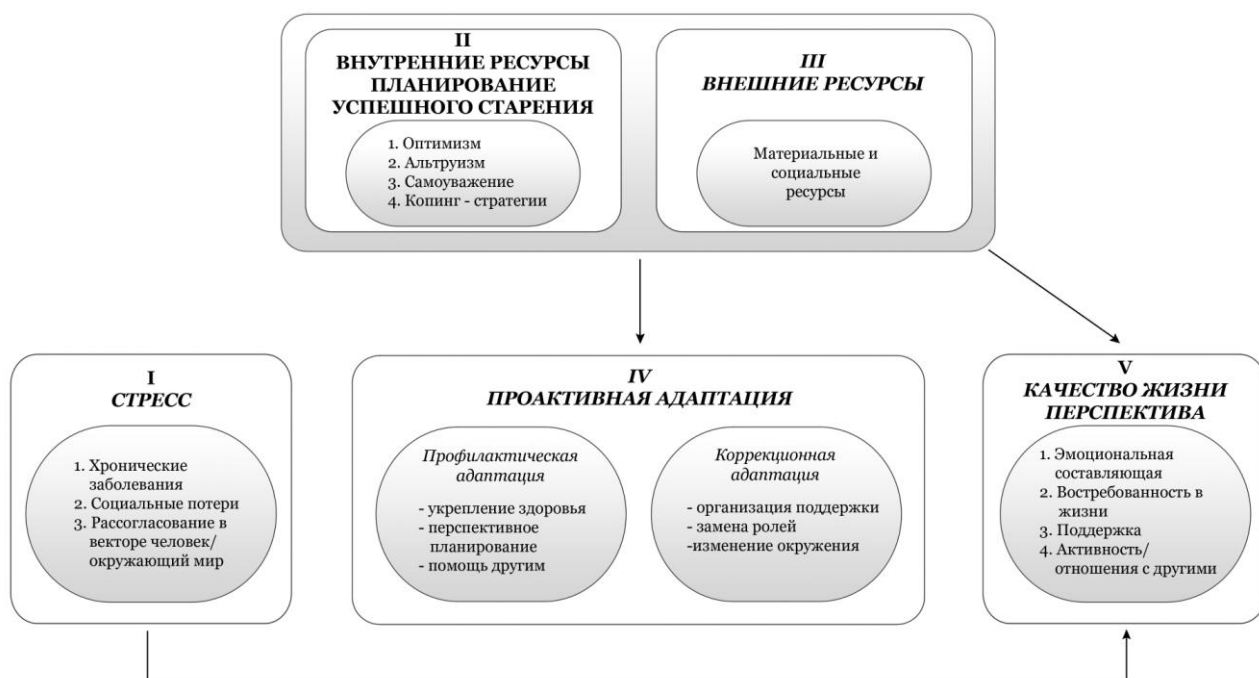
II
ВНУТРЕННИЕ РЕСУРСЫ
ПЛАНИРОВАНИЕ
УСПЕШНОГО СТАРЕНИЯ

1. Оптимизм
2. Альтруизм
3. Самоуважение
4. Копинг - стратегии

III
ВНЕШНИЕ РЕСУРСЫ

Материальные и социальные ресурсы

I
СТРЕСС

1. Хронические заболевания
2. Социальные потери
3. Рассогласование в векторе человек/ окружающий мир

IV
ПРОАКТИВНАЯ АДАПТАЦИЯ

Профилактическая адаптация

- укрепление здоровья
- перспективное планирование
- помощь другим

Коррекционная адаптация

- организация поддержки
- замена ролей
-изменение окружения

V
КАЧЕСТВО ЖИЗНИ
ПЕРСПЕКТИВА

1. Эмоциональная составляющая
2. Востребованность в жизни
3. Поддержка
4. Активность/ отношения с другими